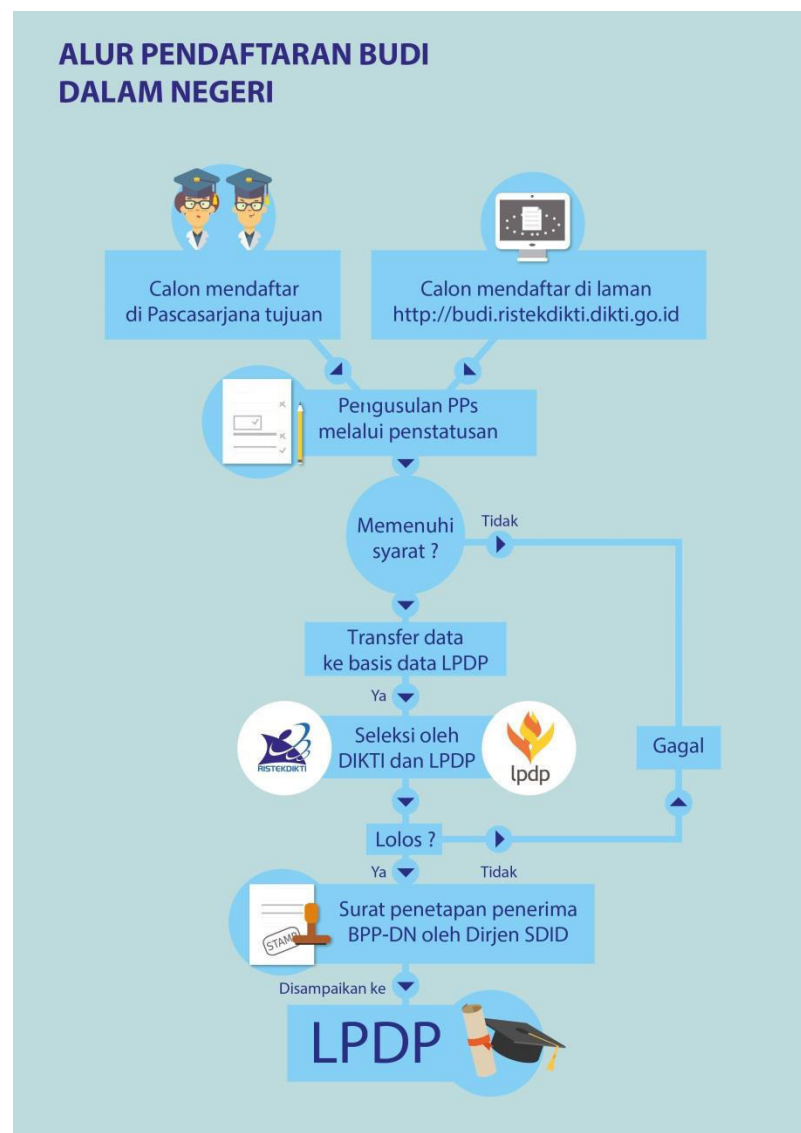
ALUR PENDAFTARAN BUDI DALAM NEGERI

Calon mendaftar di Pascasarjana tujuan

Calon mendaftar di laman http://budi.ristekdikti.dikti.go.id

Pengusulan PPs melalui penstatusan

Memenuhi syarat ?

Tidak

Transfer data ke basis data LPDP

Ya

RISTEKDIKTI

Seleksi oleh DIKTI dan LPDP

lpdp

Gagal

Lolos ?

Ya

Tidak

STAMP

Surat penetapan penerima BPP-DN oleh Dirjen SDID

Disampaikan ke

LPDP